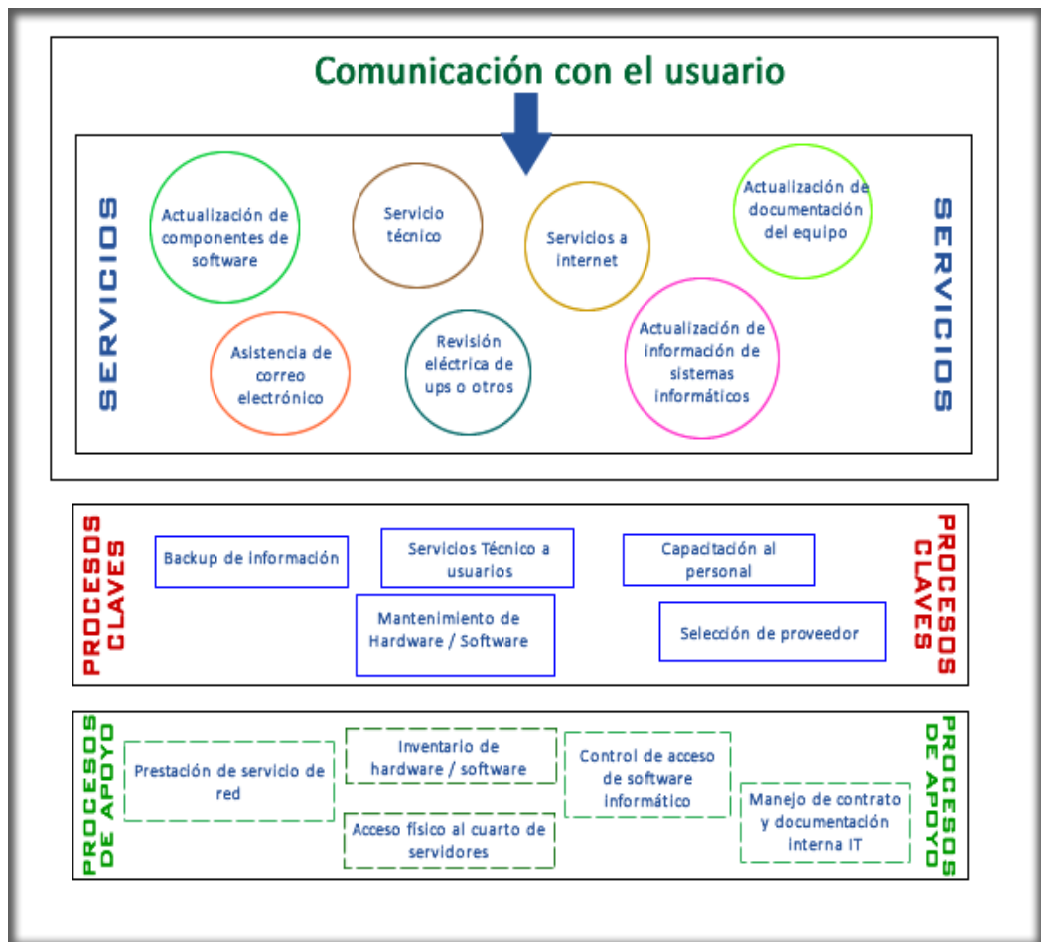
Comunicación con el usuario

SERVICIOS

Actualización de componentes de software

Servicio técnico

Servicios a internet

Actualización de documentación del equipo

SERVICIOS

Asistencia de correo electrónico

Revisión eléctrica de ups o otros

Actualización de información de sistemas informáticos

PROCESOS CLAVES

Backup de información

Servicios Técnico a usuarios

Capacitación al personal

PROCESOS CLAVES

Mantenimiento de Hardware / Software

Selección de proveedor

PROCESOS DE APOYO

Prestación de servicio de red

Inventario de hardware / software

Control de acceso de software informático

PROCESOS DE APOYO

Acceso físico al cuarto de servidores

Manejo de contrato y documentación interna IT